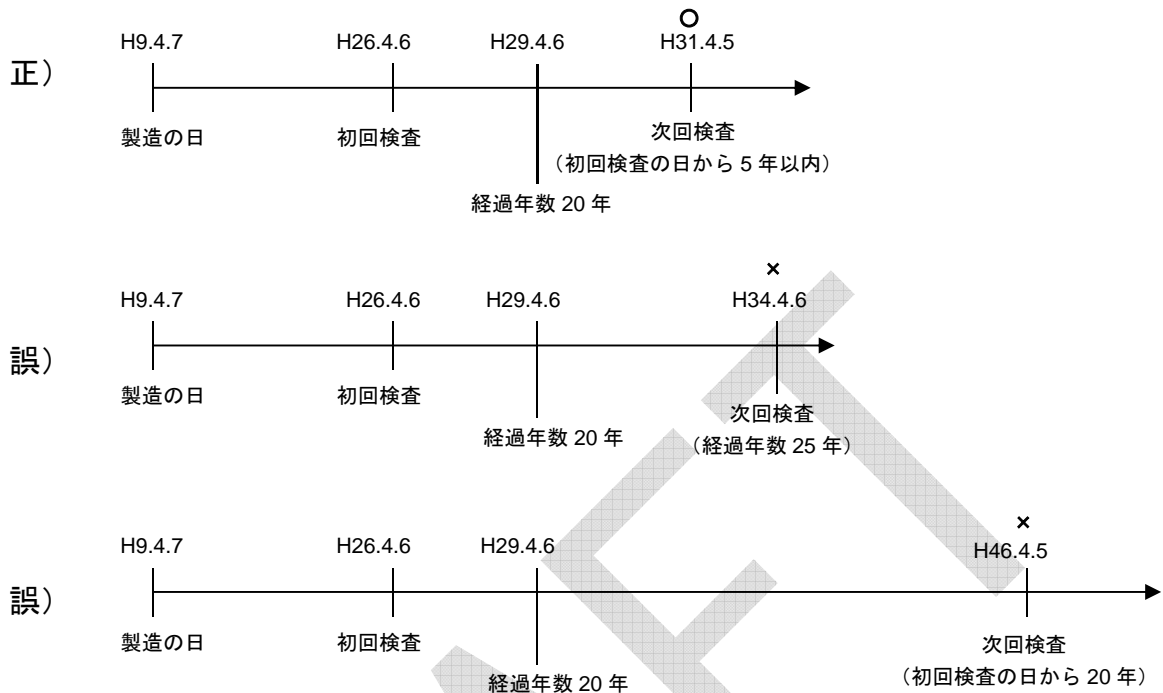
正）

H9.4.7　H26.4.6　H29.4.6　○ H31.4.5

製造の日　初回検査　次回検査（初回検査の日から 5 年以内）

経過年数 20 年

誤）

H9.4.7　H26.4.6　H29.4.6　× H34.4.6

製造の日　初回検査　次回検査（経過年数 25 年）

経過年数 20 年

誤）

H9.4.7　H26.4.6　H29.4.6　× H46.4.5

製造の日　初回検査　次回検査（初回検査の日から 20 年）

経過年数 20 年